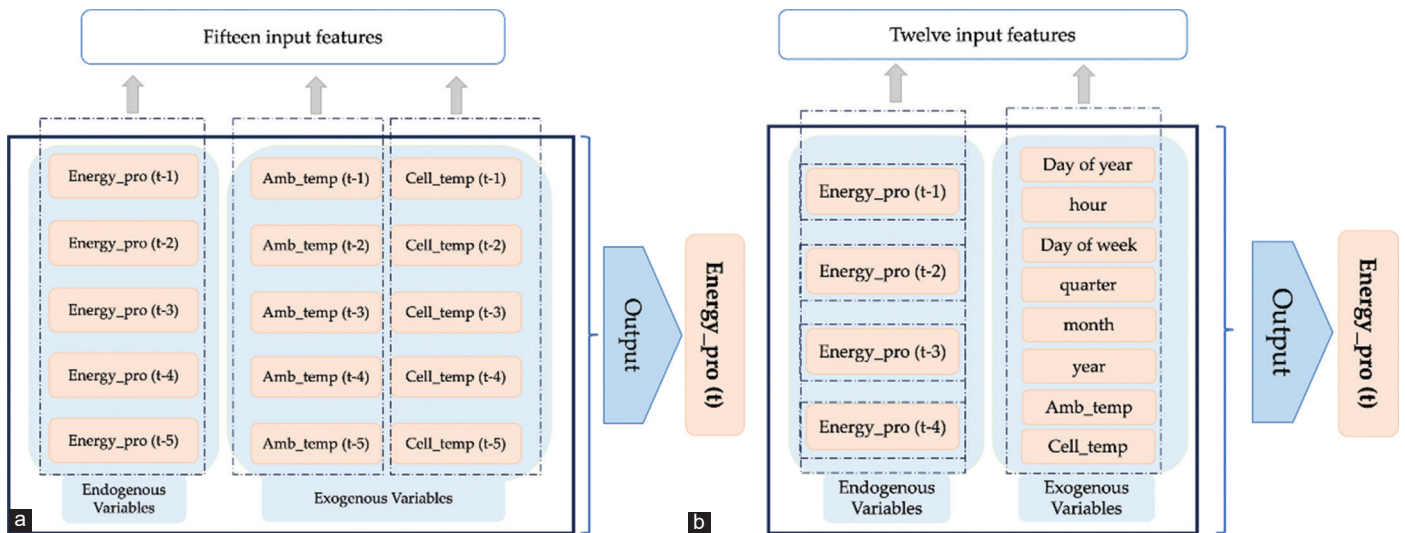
Fifteen input features

Energy_pro (t-1)
Energy_pro (t-2)
Energy_pro (t-3)
Energy_pro (t-4)
Energy_pro (t-5)

Amb_temp (t-1)
Amb_temp (t-2)
Amb_temp (t-3)
Amb_temp (t-4)
Amb_temp (t-5)

Cell_temp (t-1)
Cell_temp (t-2)
Cell_temp (t-3)
Cell_temp (t-4)
Cell_temp (t-5)

Endogenous Variables

Exogenous Variables

Output

Energy_pro (t)

a

Twelve input features

Energy_pro (t-1)
Energy_pro (t-2)
Energy_pro (t-3)
Energy_pro (t-4)

Day of year
hour
Day of week
quarter
month
year
Amb_temp
Cell_temp

Endogenous Variables

Exogenous Variables

Output

Energy_pro (t)

b